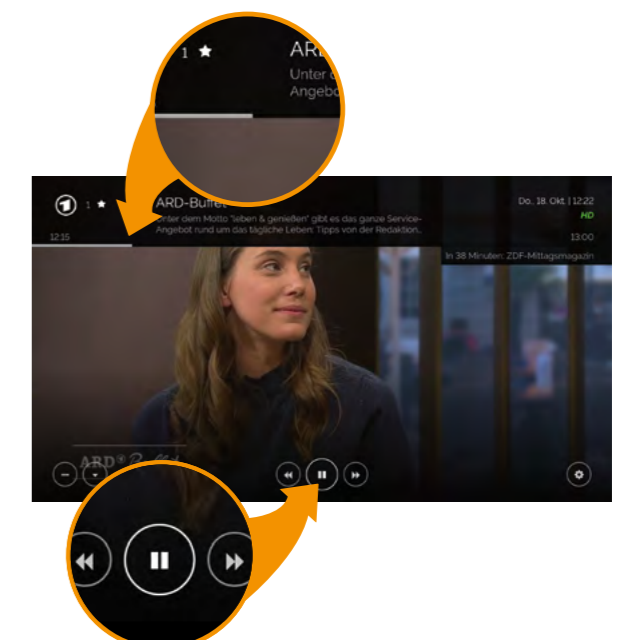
1 ★ AR
Unter
Angebo

1 ★ ARD-Buffet
Unter dem Motto "leben & genießen" gibt es das ganze Service-Angebot rund um das tägliche Leben: Tipps von der Redaktion...
12:15

Do. 18. Okt. | 12:22
HD
13:00
In 38 Minuten: ZDF-Mittagsmagazin

ARD